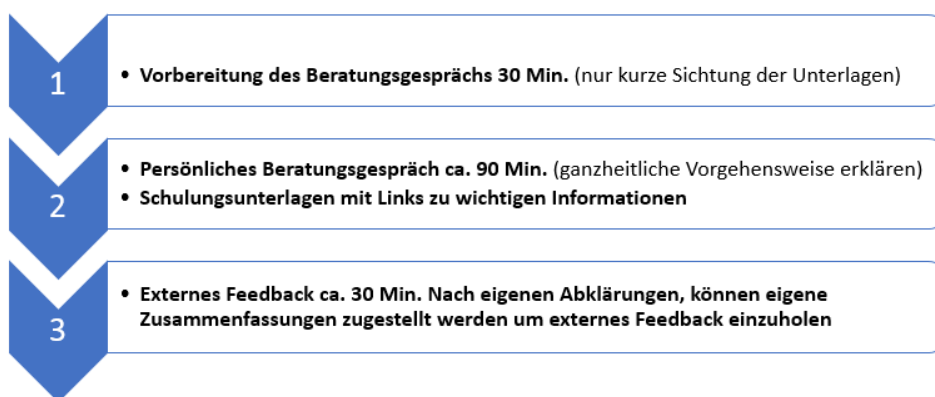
1

• Vorbereitung des Beratungsgesprächs 30 Min. (nur kurze Sichtung der Unterlagen)

2

• Persönliches Beratungsgespräch ca. 90 Min. (ganzheitliche Vorgehensweise erklären)
• Schulungsunterlagen mit Links zu wichtigen Informationen

3

• Externes Feedback ca. 30 Min. Nach eigenen Abklärungen, können eigene Zusammenfassungen zugestellt werden um externes Feedback einzuholen